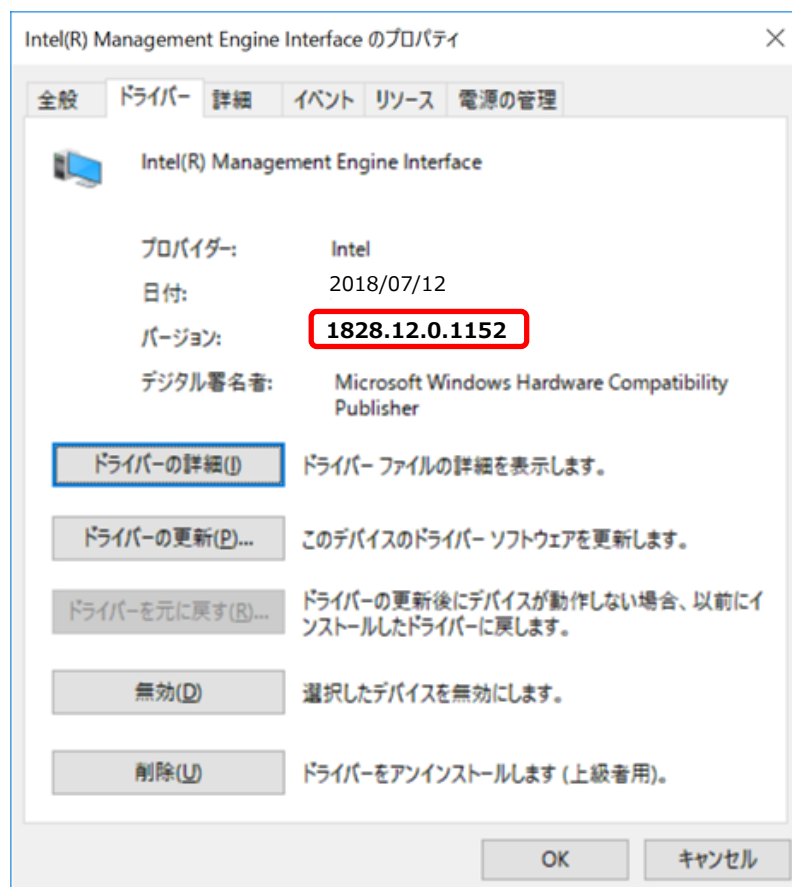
Intel(R) Management Engine Interface のプロパティ

×

全般 ドライバー 詳細 イベント リソース 電源の管理

Intel(R) Management Engine Interface

プロバイダー: Intel

日付: 2018/07/12

バージョン: 1828.12.0.1152

デジタル署名者: Microsoft Windows Hardware Compatibility Publisher

ドライバーの詳細(I) ドライバー ファイルの詳細を表示します。

ドライバーの更新(P)... このデバイスのドライバー ソフトウェアを更新します。

ドライバーを元に戻す(R)... ドライバーの更新後にデバイスが動作しない場合、以前にインストールしたドライバーに戻します。

無効(D) 選択したデバイスを無効にします。

削除(U) ドライバーをアンインストールします (上級者用)。

OK キャンセル